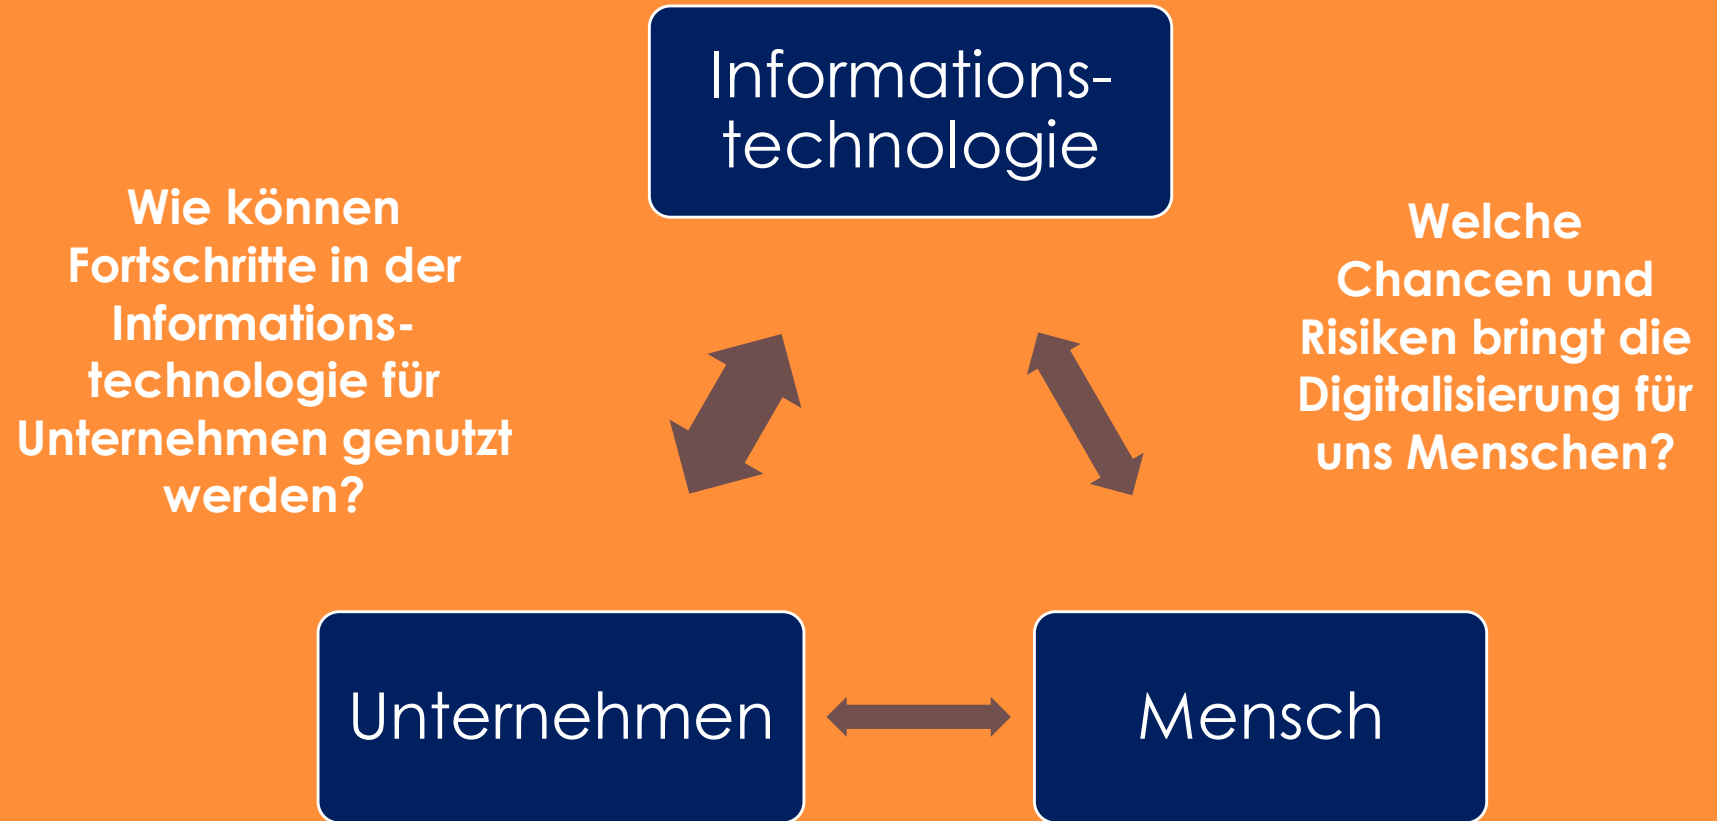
Informationstechnologie

Wie können Fortschritte in der Informationstechnologie für Unternehmen genutzt werden?

Welche Chancen und Risiken bringt die Digitalisierung für uns Menschen?

Unternehmen

Mensch